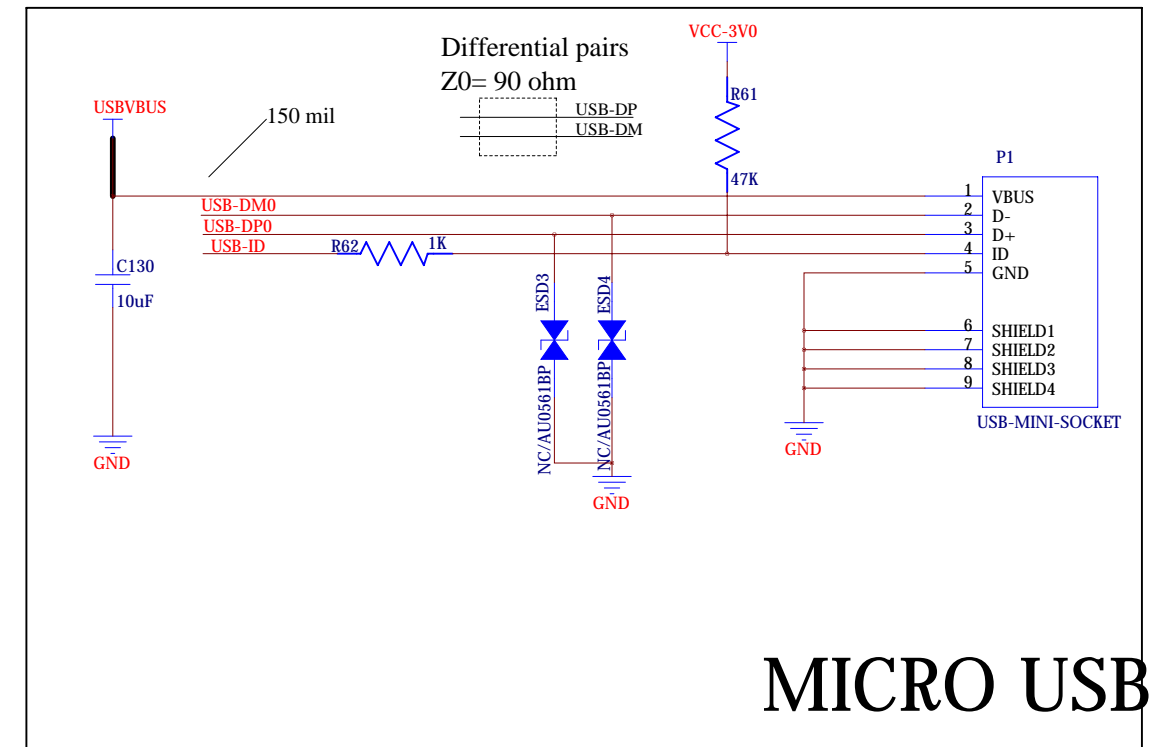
Differential pairs
Z0= 90 ohm

USB-DP
USB-DM

VCC-3V0

R61

47K

USBVBUS

150 mil

P1

USB-DM0
USB-DP0
USB-ID

R62 1K

1 VBUS
2 D-
3 D+
4 ID
5 GND

6 SHIELD1
7 SHIELD2
8 SHIELD3
9 SHIELD4

USB-MINI-SOCKET

C130

10uF

ESD3
ESD4

NC/AU0561BP
NC/AU0561BP

GND
GND
GND

MICRO USB